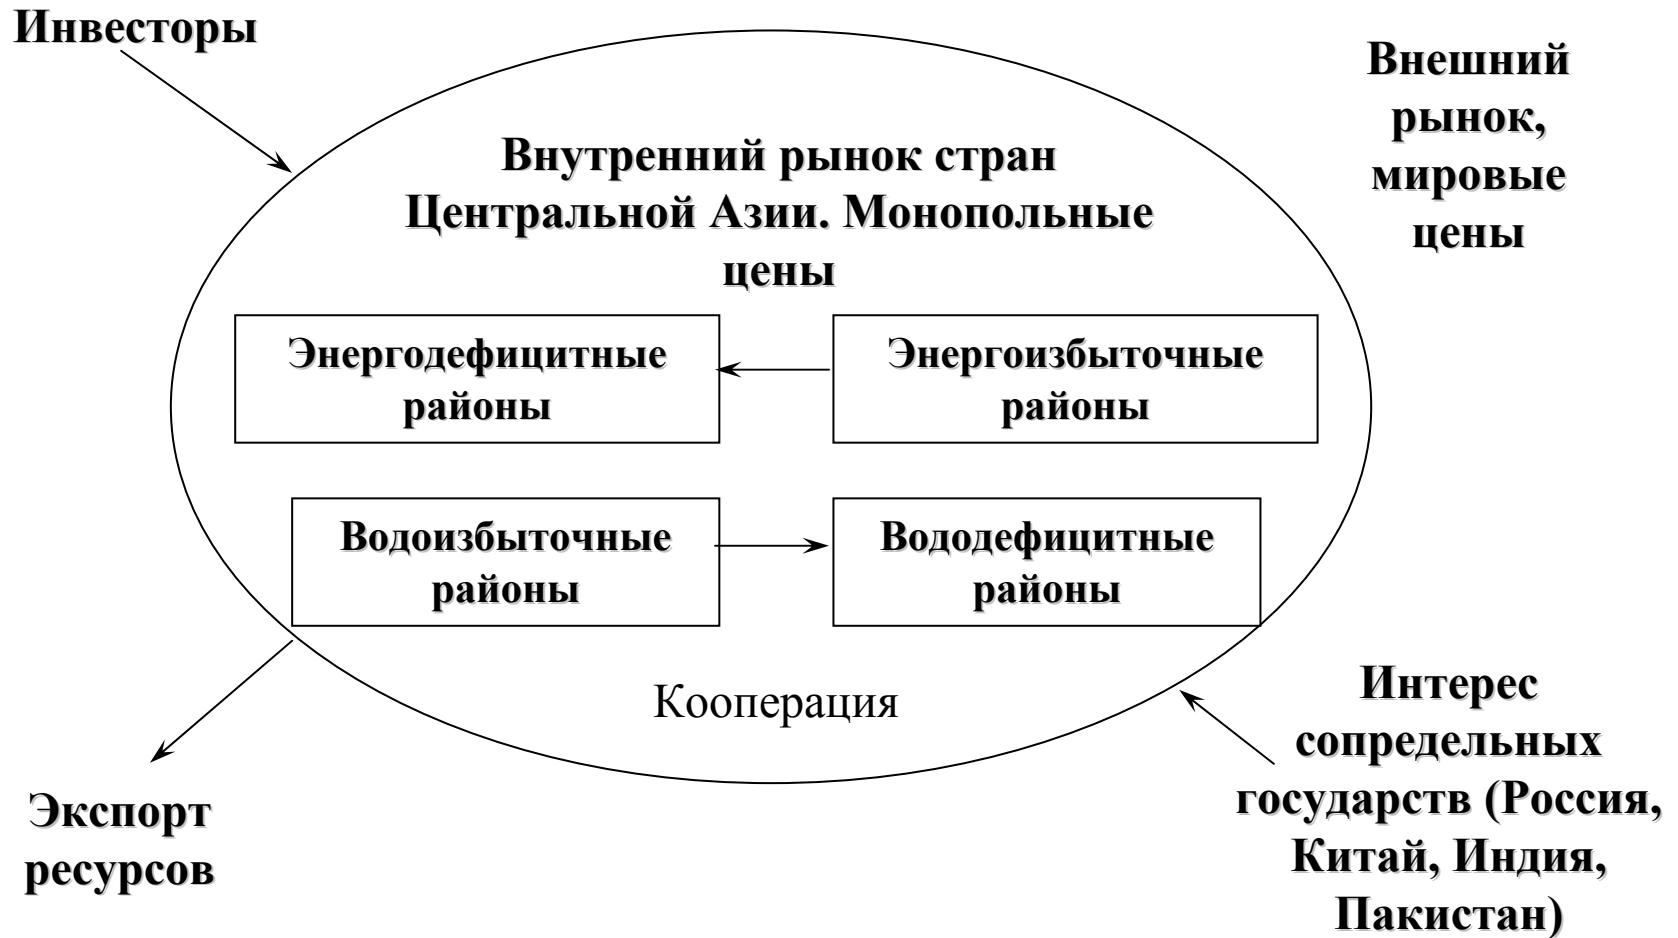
Инвесторы

Внешний рынок, мировые цены

Внутренний рынок стран Центральной Азии. Монопольные цены

Энергодефицитные районы

Энергоизбыточные районы

Водоизбыточные районы

Вододефицитные районы

Кооперация

Экспорт ресурсов

Интерес сопредельных государств (Россия, Китай, Индия, Пакистан)